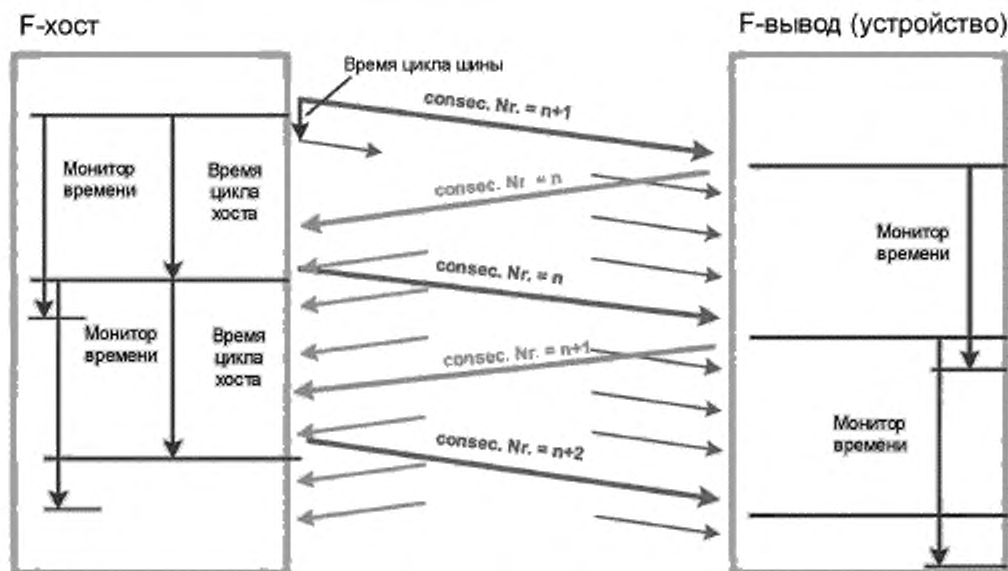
F-хост

F-вывод (устройство)

Время цикла шины

consec. Nr. = n+1

Монитор времени

Время цикла хоста

consec. Nr = n

consec. Nr. = n

Монитор времени

Монитор времени

Время цикла хоста

consec. Nr. = n+1

consec. Nr. = n+2

Монитор времени